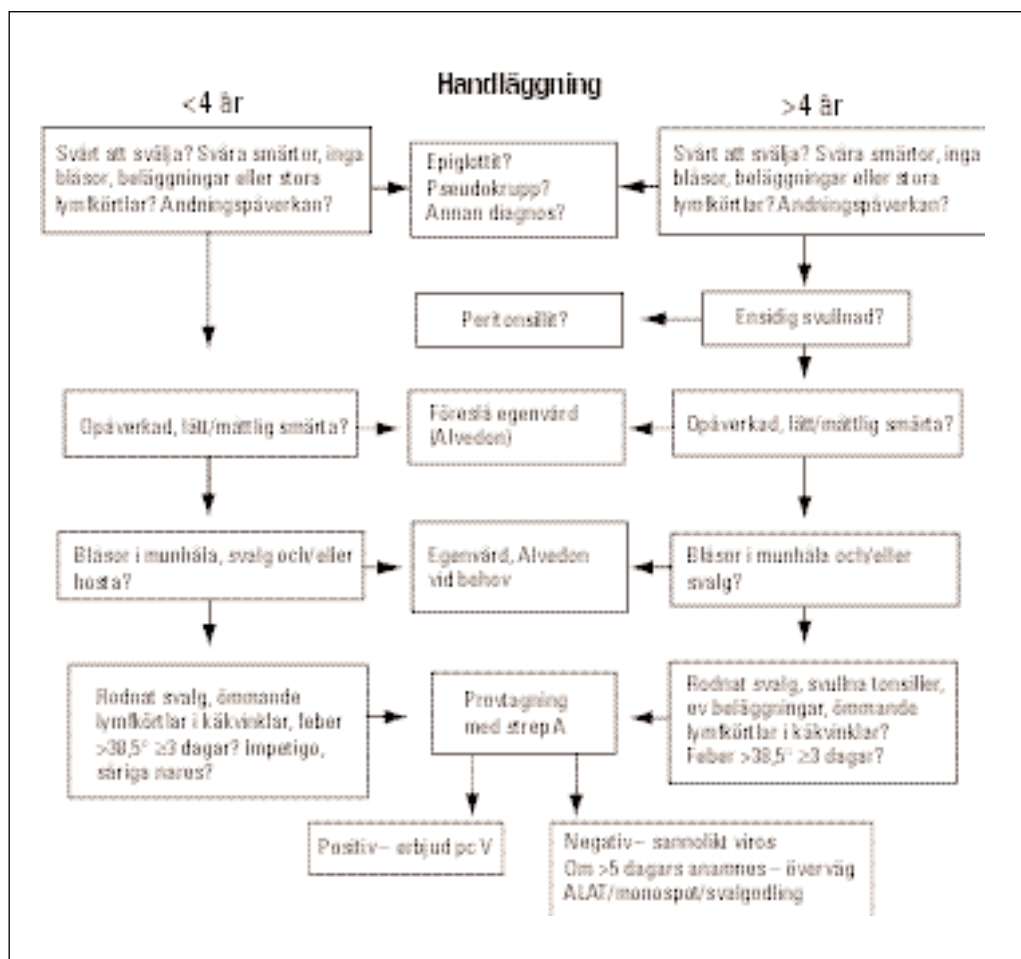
Handläggning

<4 år

>4 år

Svårt att svälja? Svåra smärtor, inga blåsor, beläggningar eller stora lymfkörtlar? Andningspåverkan?

Epiglottit? Pseudokrupp? Annan diagnos?

Svårt att svälja? Svåra smärtor, inga blåsor, beläggningar eller stora lymfkörtlar? Andningspåverkan?

Peritonsillit?

Ensidig svullnad?

Opåverkad, lätt/måttlig smärta?

Föreslå egenvård (Alvedon)

Opåverkad, lätt/måttlig smärta?

Blåsor i munhåla, svalg och/eller hosta?

Egenvård, Alvedon vid behov

Blåsor i munhåla och/eller svalg?

Rodnat svalg, ömmande lymfkörtlar i käkvinklar, feber >38,5° ≥3 dagar? Impetigo, såriga nares?

Provtagning med strep A

Rodnat svalg, svullna tonsiller, ev beläggningar, ömmande lymfkörtlar i käkvinklar? Feber >38,5° ≥3 dagar?

Positiv – erbjud pc V

Negativ – sannolikt viros
Om >5 dagars anamnes – överväg ALAT/monospot/svalgodling